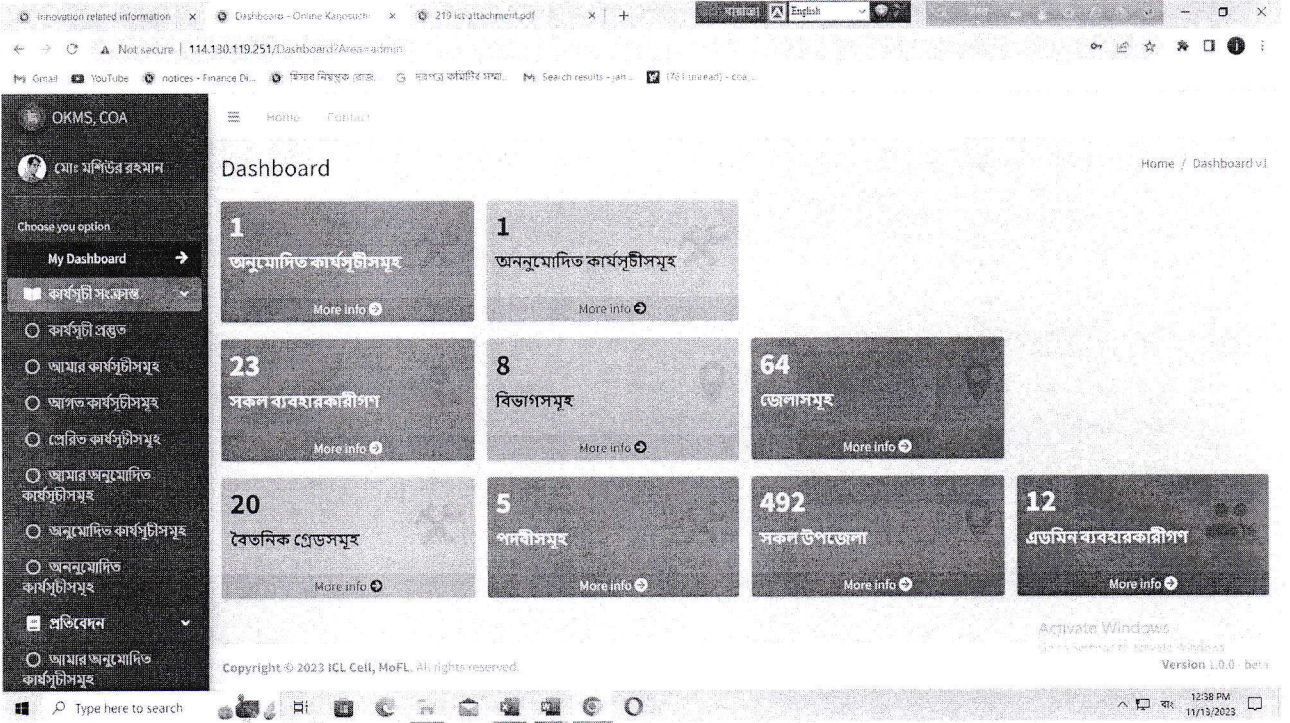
innovation related information × Dashboard - Online Kajosuchi × 219 icc attachment.pdf × +

সহায়তা English

← → C Not secure | 114.130.119.251/Dashboard?Area=admin

Gmail YouTube notices - Finance Di... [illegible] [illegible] Search results - jan... (76 unread) - coa...

OKMS, COA

মোঃ মশিউর রহমান

Choose you option

My Dashboard →

কার্যসূচী সংক্রান্ত

কার্যসূচী প্রস্তুত

আমার কার্যসূচীসমূহ

আগত কার্যসূচীসমূহ

প্রেরিত কার্যসূচীসমূহ

আমার অনুমোদিত কার্যসূচীসমূহ

অনুমোদিত কার্যসূচীসমূহ

অননুমোদিত কার্যসূচীসমূহ

প্রতিবেদন

আমার অনুমোদিত কার্যসূচীসমূহ

Home Contact

Dashboard

Home / Dashboard v1

1
অনুমোদিত কার্যসূচীসমূহ
More info

1
অননুমোদিত কার্যসূচীসমূহ
More info

23
সকল ব্যবহারকারীগণ
More info

8
বিভাগসমূহ
More info

64
জেলাসমূহ
More info

20
বৈতনিক গ্রেডসমূহ
More info

5
পদবীসমূহ
More info

492
সকল উপজেলা
More info

12
এডমিন ব্যবহারকারীগণ
More info

Copyright © 2023 ICL Cell, MoFL. All rights reserved.

Activate Windows
Go to Settings to activate Windows.
Version 1.0.0 - beta

Type here to search

বাং 12:38 PM 11/13/2023